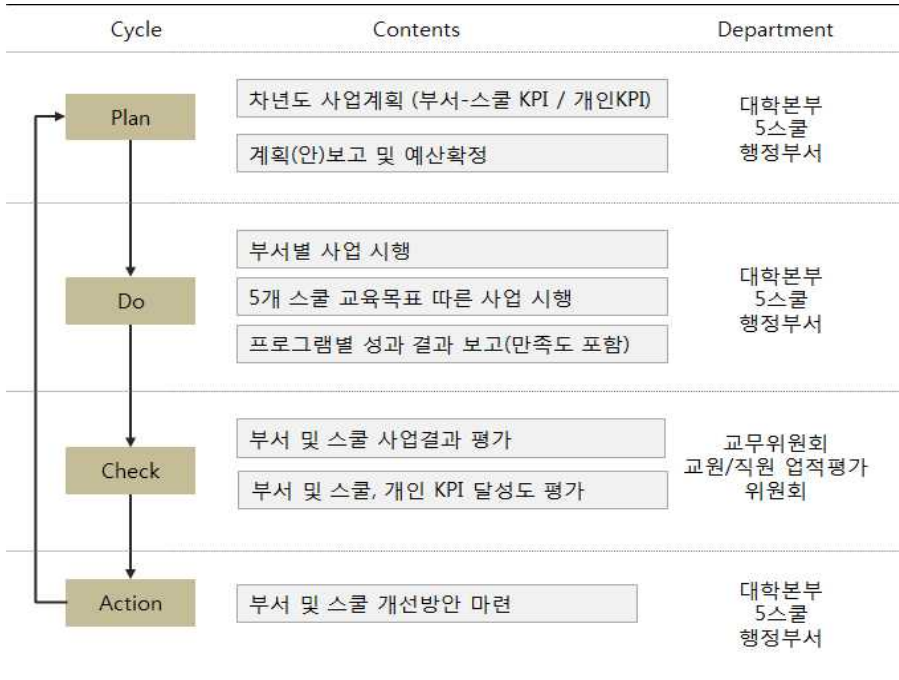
| Cycle | Contents | Department |
|---|---|---|
| Plan | 차년도 사업계획 (부서-스쿨 KPI / 개인KPI)<br>계획(안)보고 및 예산확정 | 대학본부<br>5스쿨<br>행정부서 |
| Do | 부서별 사업 시행<br>5개 스쿨 교육목표 따른 사업 시행<br>프로그램별 성과 결과 보고(만족도 포함) | 대학본부<br>5스쿨<br>행정부서 |
| Check | 부서 및 스쿨 사업결과 평가<br>부서 및 스쿨, 개인 KPI 달성도 평가 | 교무위원회<br>교원/직원 업적평가<br>위원회 |
| Action | 부서 및 스쿨 개선방안 마련 | 대학본부<br>5스쿨<br>행정부서 |